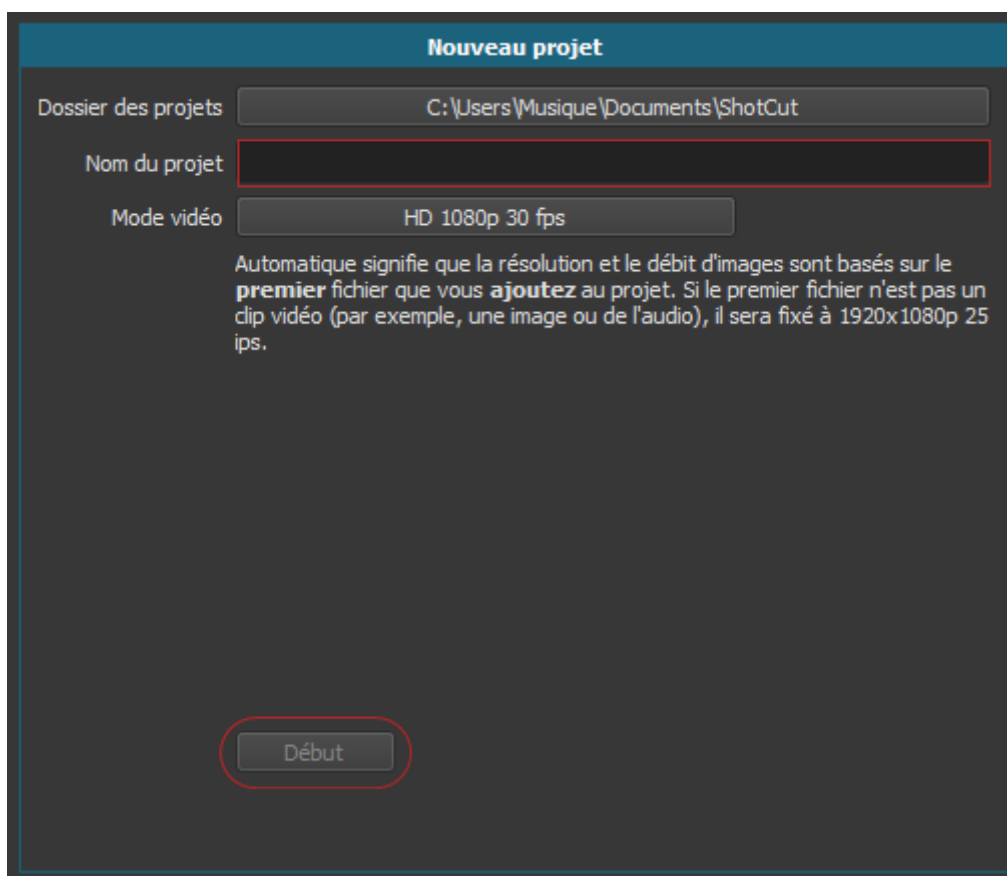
Nouveau projet

Dossier des projets C:\Users\Musique\Documents\ShotCut

Nom du projet

Mode vidéo HD 1080p 30 fps

Automatique signifie que la résolution et le débit d'images sont basés sur le **premier** fichier que vous **ajoutez** au projet. Si le premier fichier n'est pas un clip vidéo (par exemple, une image ou de l'audio), il sera fixé à 1920x1080p 25 ips.

Début